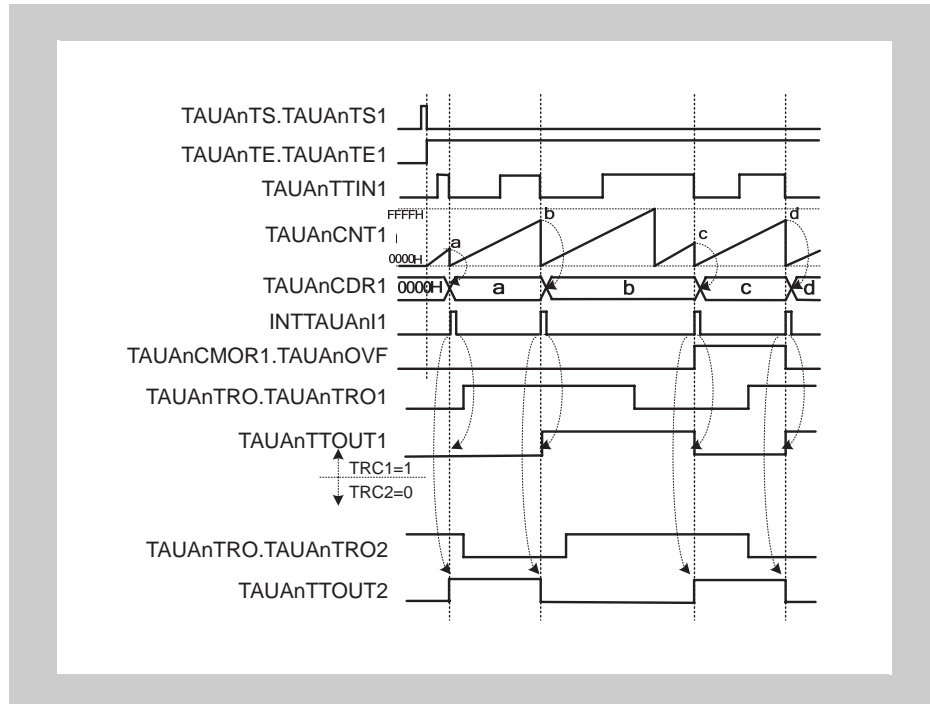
TAUAnTS.TAUAnTS1
TAUAnTE.TAUAnTE1
TAUAnTTIN1
FFFFH
b
d
TAUAnCNT1
a
c
0000H
TAUAnCDR1
0000H
a
b
c
d
INTTAUAnI1
TAUAnCMOR1.TAUAnOVF
TAUAnTRO.TAUAnTRO1
TAUAnTTOUT1
TRC1=1
TRC2=0
TAUAnTRO.TAUAnTRO2
TAUAnTTOUT2